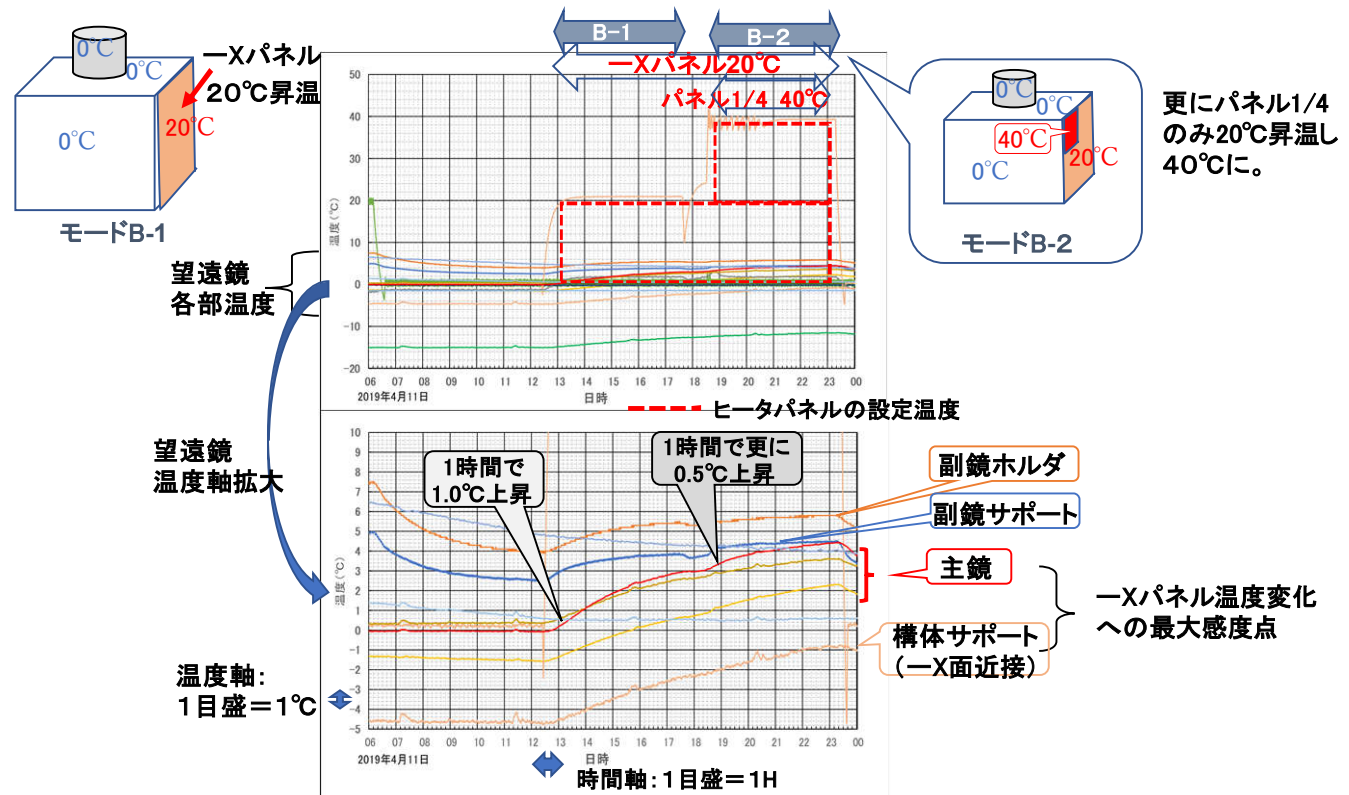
0℃
0℃
0℃
20℃
ーXパネル
20℃昇温
モードB-1

B-1
B-2
ーXパネル20℃
パネル1/4 40℃

0℃
40℃
20℃
0℃
モードB-2

更にパネル1/4のみ20℃昇温し40℃に。

50
40
30
20
10
0
-10
-20
温度(℃)
06 07 08 09 10 11 12 13 14 15 16 17 18 19 20 21 22 23 00
2019年4月11日
日時

望遠鏡
各部温度

ヒータパネルの設定温度

望遠鏡
温度軸拡大

10
9
8
7
6
5
4
3
2
1
0
-1
-2
-3
-4
-5
温度(℃)
06 07 08 09 10 11 12 13 14 15 16 17 18 19 20 21 22 23 00
2019年4月11日
日時

1時間で
1.0℃上昇

1時間で更に
0.5℃上昇

副鏡ホルダ
副鏡サポート
主鏡
ーXパネル温度変化への最大感度点
構体サポート
(ーX面近接)

温度軸:
1目盛=1℃

時間軸:1目盛=1H